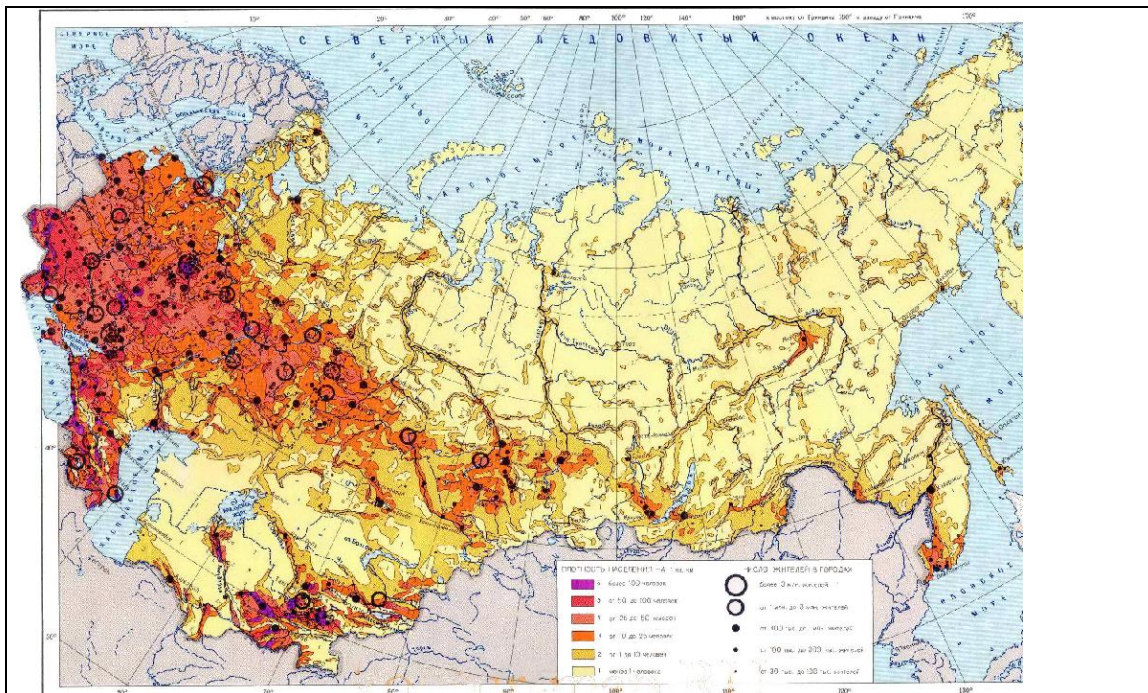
СЕВЕРНЫЙ ЛЕДОВИТЫЙ ОКЕАН

ПЛОТНОСТЬ НАСЕЛЕНИЯ НА 1 кв. км
более 100 человек
от 50 до 100 человек
от 25 до 50 человек
от 10 до 25 человек
от 1 до 10 человек
менее 1 человека

ЧИСЛО ЖИТЕЛЕЙ В ГОРОДАХ
более 3 млн. жителей
от 1 млн. до 3 млн. жителей
от 500 тыс. до 1 млн. жителей
от 100 тыс. до 500 тыс. жителей
от 50 тыс. до 100 тыс. жителей

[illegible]